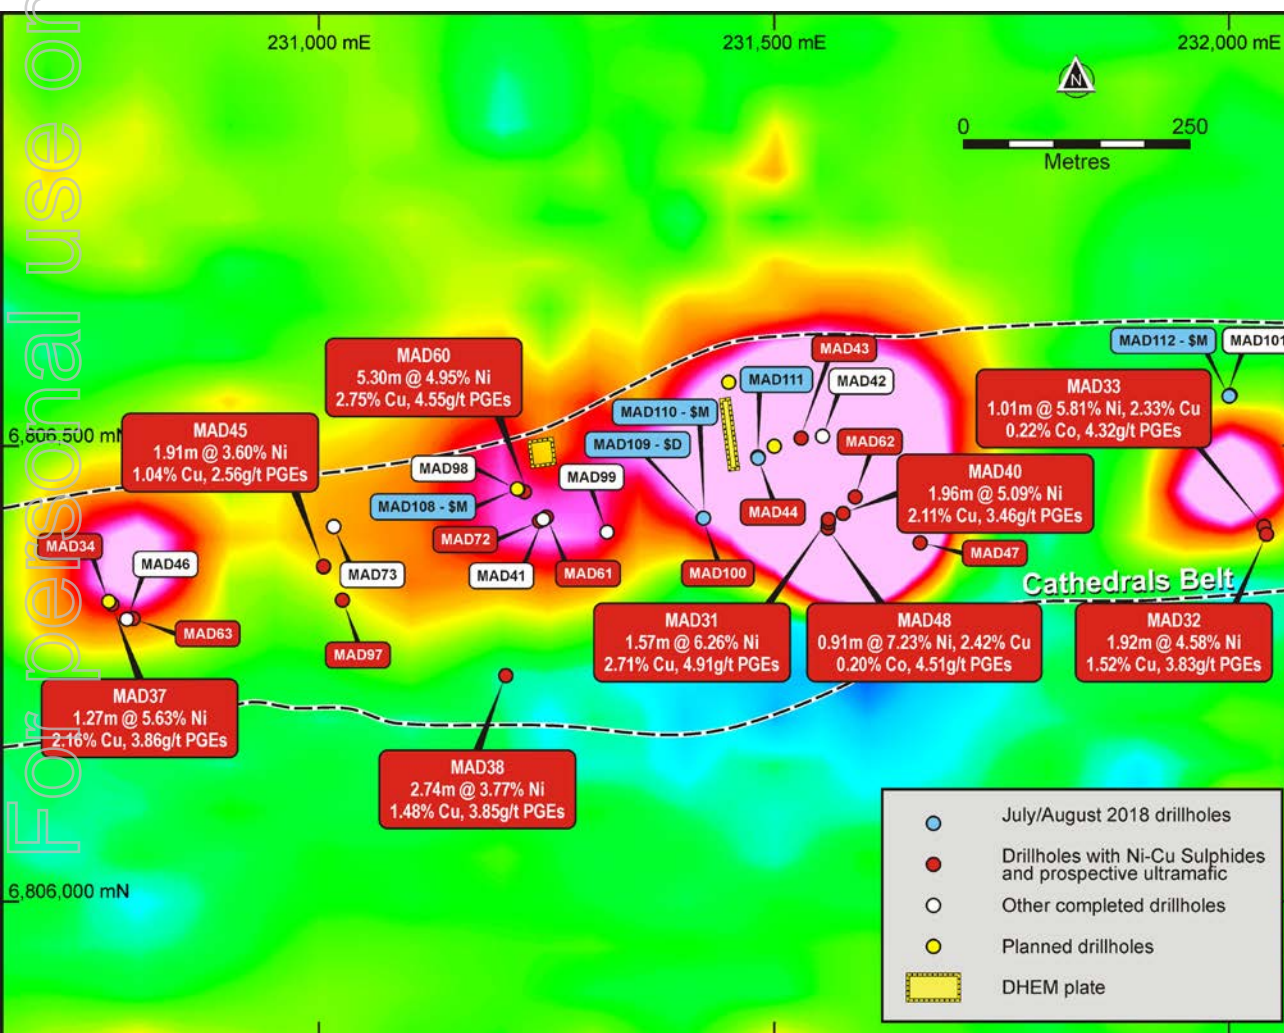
For personal use only

231,000 mE
231,500 mE
232,000 mE

N

0
250
Metres

6,806,500 mN
6,806,000 mN

MAD60
5.30m @ 4.95% Ni
2.75% Cu, 4.55g/t PGEs

MAD45
1.91m @ 3.60% Ni
1.04% Cu, 2.56g/t PGEs

MAD43
MAD111
MAD42
MAD110 - $M
MAD109 - $D
MAD62
MAD112 - $M
MAD101

MAD33
1.01m @ 5.81% Ni, 2.33% Cu
0.22% Co, 4.32g/t PGEs

MAD98
MAD108 - $M
MAD99
MAD44
MAD72
MAD41
MAD61
MAD100

MAD40
1.96m @ 5.09% Ni
2.11% Cu, 3.46g/t PGEs

MAD47
MAD34
MAD46
MAD73
MAD63
MAD97

Cathedrals Belt

MAD31
1.57m @ 6.26% Ni
2.71% Cu, 4.91g/t PGEs

MAD48
0.91m @ 7.23% Ni, 2.42% Cu
0.20% Co, 4.51g/t PGEs

MAD32
1.92m @ 4.58% Ni
1.52% Cu, 3.83g/t PGEs

MAD37
1.27m @ 5.63% Ni
2.16% Cu, 3.86g/t PGEs

MAD38
2.74m @ 3.77% Ni
1.48% Cu, 3.85g/t PGEs

July/August 2018 drillholes
Drillholes with Ni-Cu Sulphides and prospective ultramafic
Other completed drillholes
Planned drillholes
DHEM plate